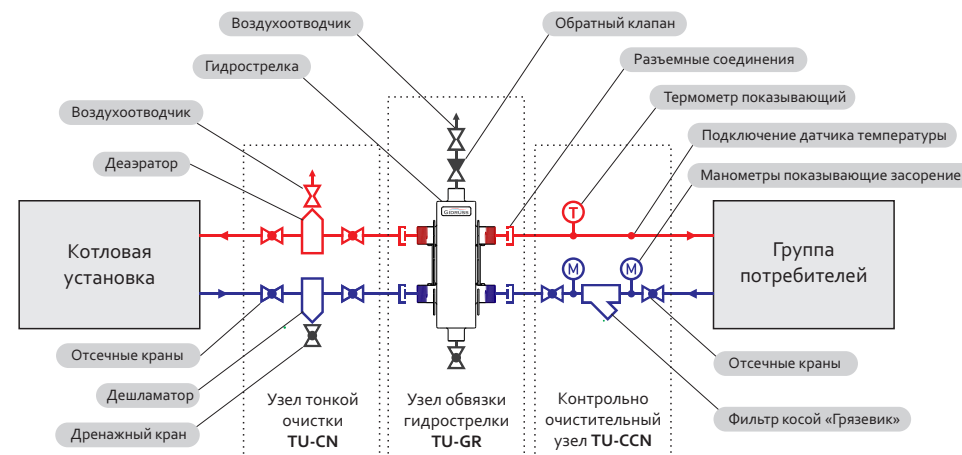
Воздухоотводчик

Обратный клапан

Гидрострелка

Разъемные соединения

Воздухоотводчик

Термометр показывающий

Подключение датчика температуры

Деаэратор

Манометры показывающие засорение

Котловая установка

T

Группа потребителей

M

M

Отсечные краны

Отсечные краны

Дешламатор

Узел тонкой очистки TU-CN

Узел обвязки гидрострелки TU-GR

Контрольно очистительный узел TU-CCN

Фильтр косой «Грязевик»

Дренажный кран